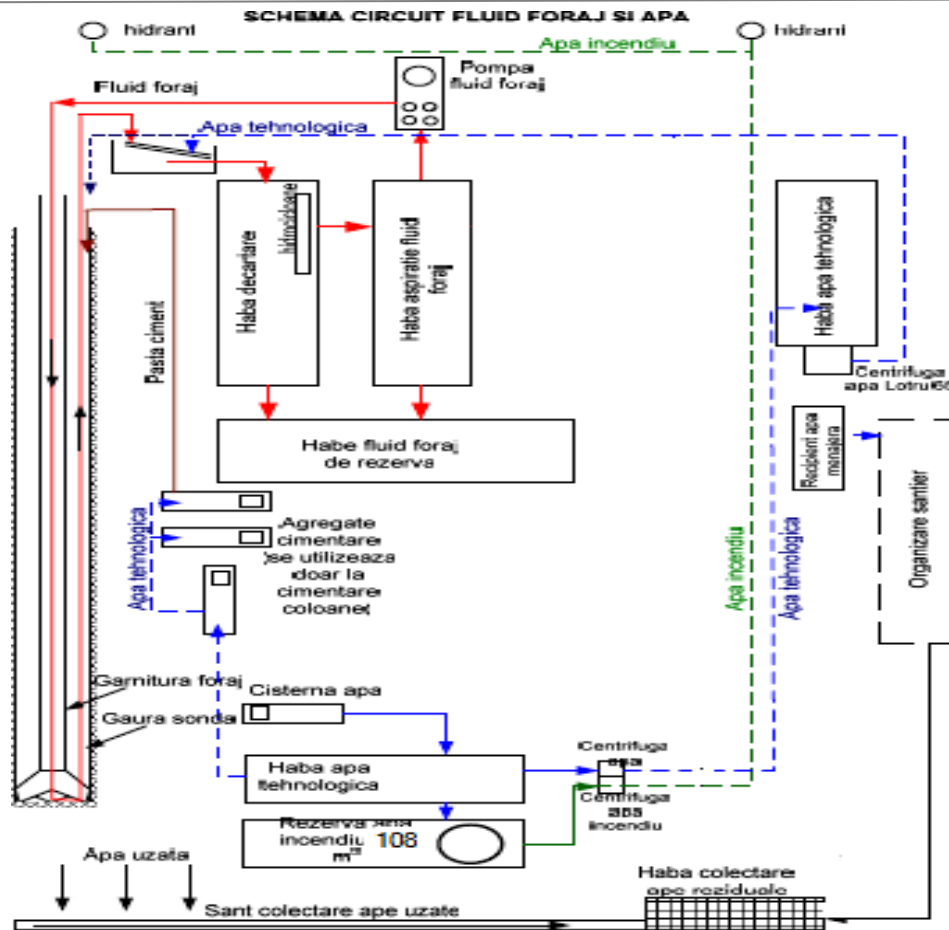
SCHEMA CIRCUIT FLUID FORAJ SI APA

hidrant

hidrant

Apa incendiu

Pompa fluid foraj

Fluid foraj

Apa tehnologica

Haba decantare

hidrociclonare

Haba aspiratie fluid foraj

Haba apa tehnologica

Centrifuga apa Lotru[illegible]

Pasta ciment

Habe fluid foraj de rezerva

Recipient apa menajera

Organizare santier

Apa tehnologica

Agregate cimentare (se utilizeaza doar la cimentare coloane)

Apa incendiu

Apa tehnologica

Garnitura foraj

Gaura sonda

Cisterna apa

Haba apa tehnologica

Centrifuga apa

Centrifuga apa incendiu

Rezerva apa incendiu 108 m³

Apa uzata

Haba colectare ape reziduale

Sant colectare ape uzate